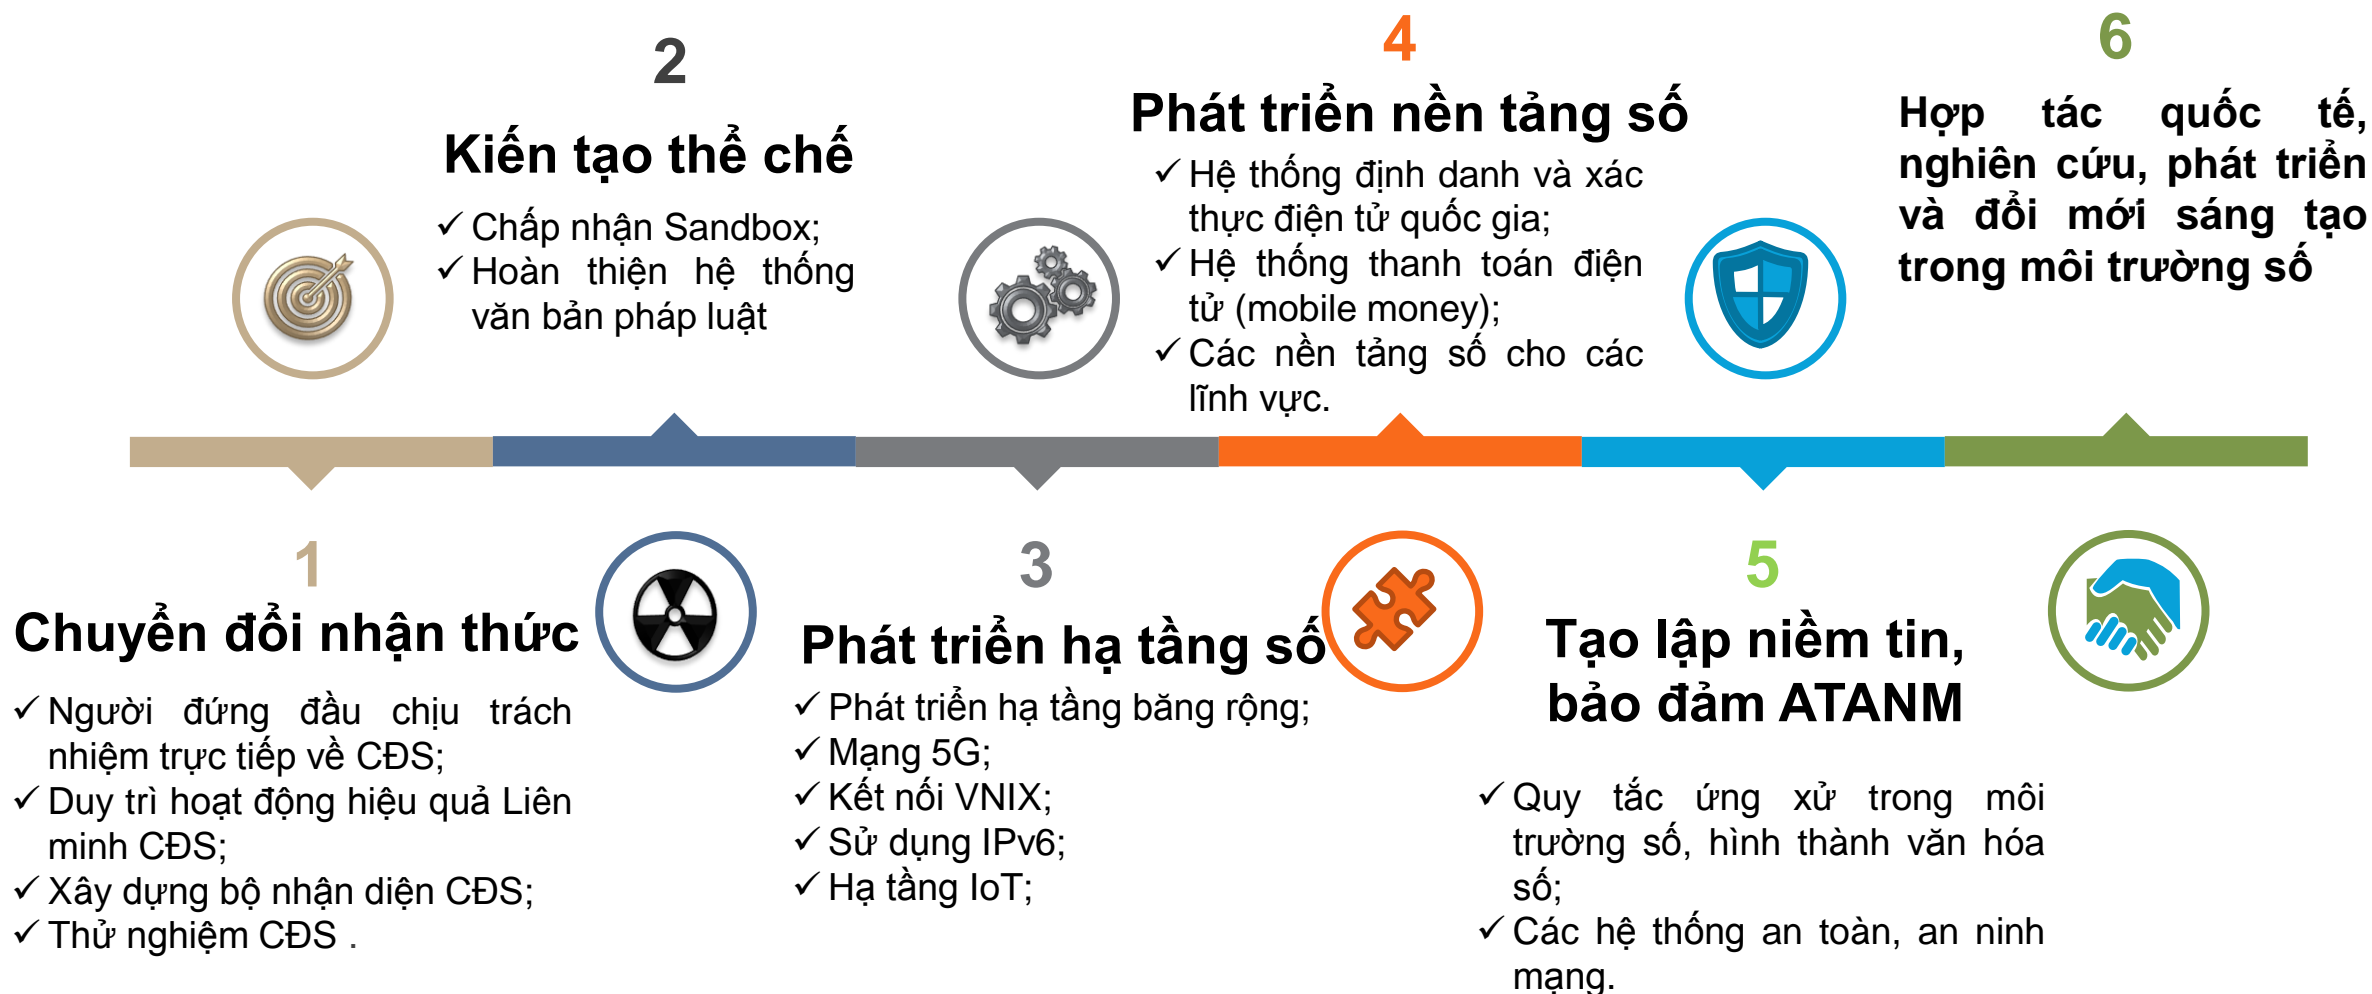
2

Kiến tạo thể chế

✓ Chấp nhận Sandbox;
✓ Hoàn thiện hệ thống văn bản pháp luật

4

Phát triển nền tảng số

✓ Hệ thống định danh và xác thực điện tử quốc gia;
✓ Hệ thống thanh toán điện tử (mobile money);
✓ Các nền tảng số cho các lĩnh vực.

6

Hợp tác quốc tế, nghiên cứu, phát triển và đổi mới sáng tạo trong môi trường số

1

Chuyển đổi nhận thức

✓ Người đứng đầu chịu trách nhiệm trực tiếp về CĐS;
✓ Duy trì hoạt động hiệu quả Liên minh CĐS;
✓ Xây dựng bộ nhận diện CĐS;
✓ Thử nghiệm CĐS .

3

Phát triển hạ tầng số

✓ Phát triển hạ tầng băng rộng;
✓ Mạng 5G;
✓ Kết nối VNIX;
✓ Sử dụng IPv6;
✓ Hạ tầng IoT;

5

Tạo lập niềm tin, bảo đảm ATANM

✓ Quy tắc ứng xử trong môi trường số, hình thành văn hóa số;
✓ Các hệ thống an toàn, an ninh mạng.